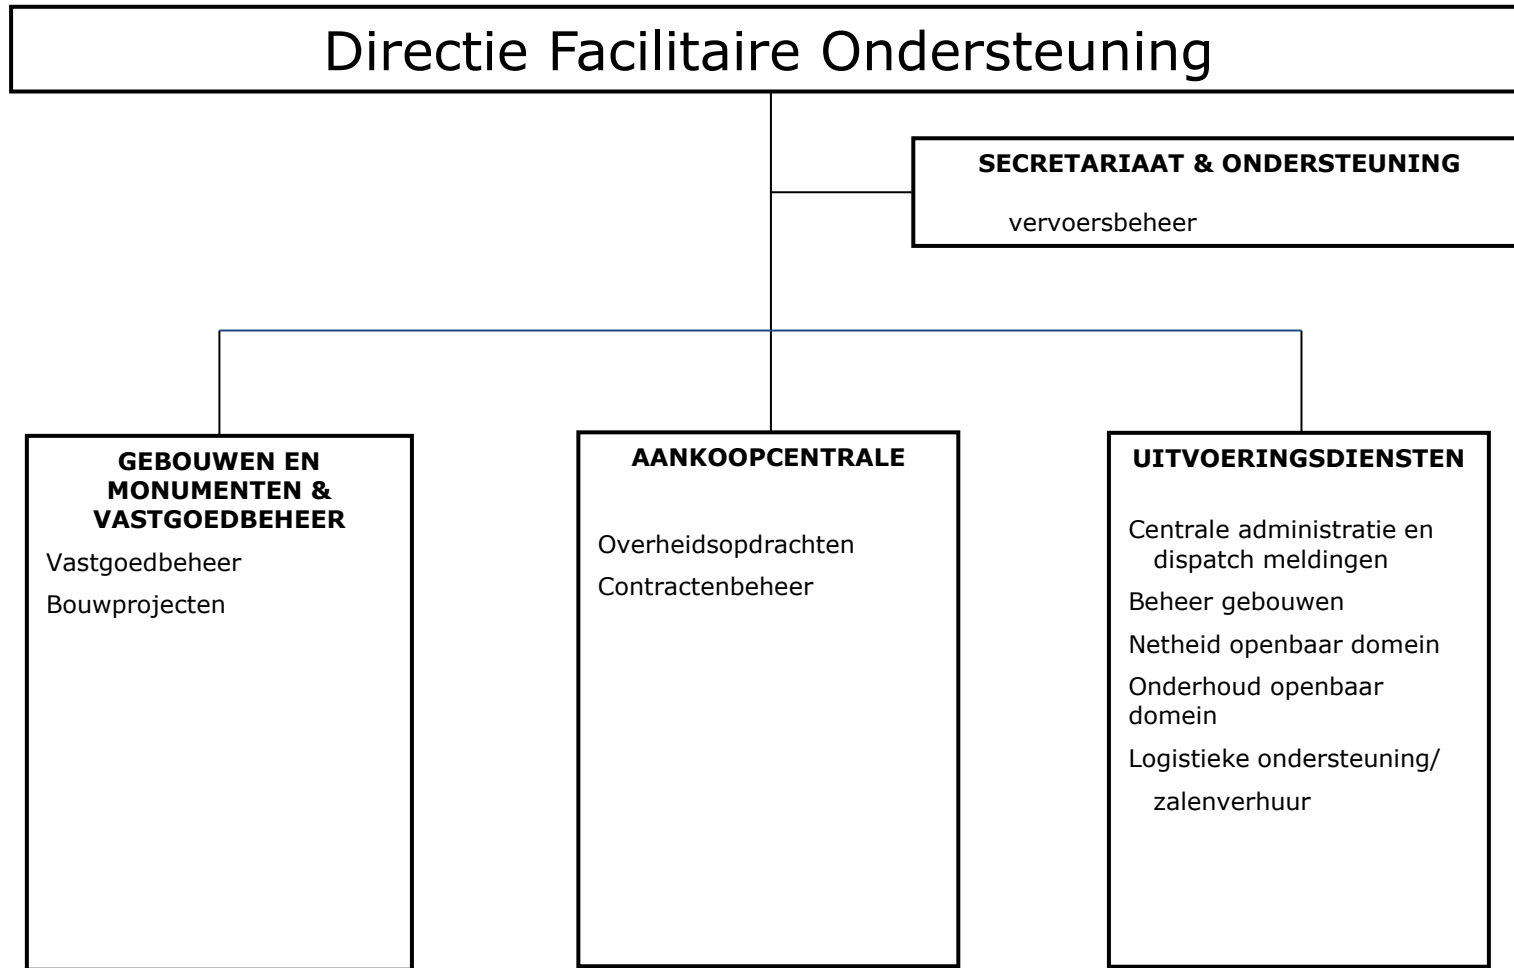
Directie Facilitaire Ondersteuning

SECRETARIAAT & ONDERSTEUNING

vervoersbeheer

GEBOUWEN EN MONUMENTEN & VASTGOEDBEHEER

Vastgoedbeheer

Bouwprojecten

AANKOOPCENTRALE

Overheidsopdrachten

Contractenbeheer

UITVOERINGSDIENSTEN

Centrale administratie en dispatch meldingen

Beheer gebouwen

Netheid openbaar domein

Onderhoud openbaar domein

Logistieke ondersteuning/

zalenverhuur